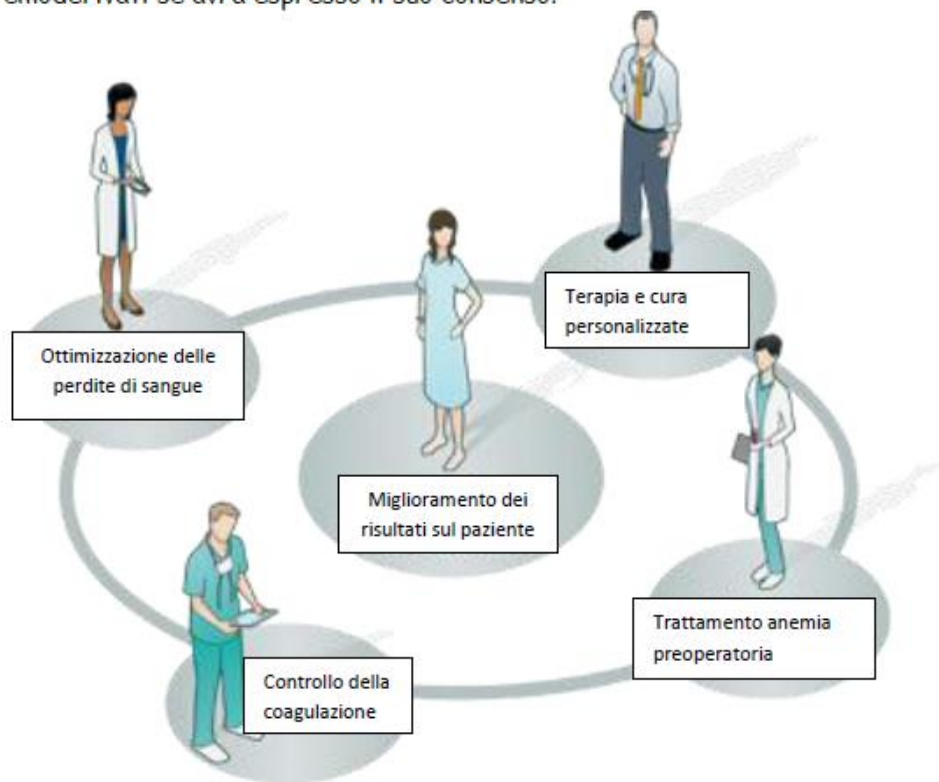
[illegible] se avrà espresso il suo consenso.

Terapia e cura personalizzate

Ottimizzazione delle perdite di sangue

Miglioramento dei risultati sul paziente

Trattamento anemia preoperatoria

Controllo della coagulazione